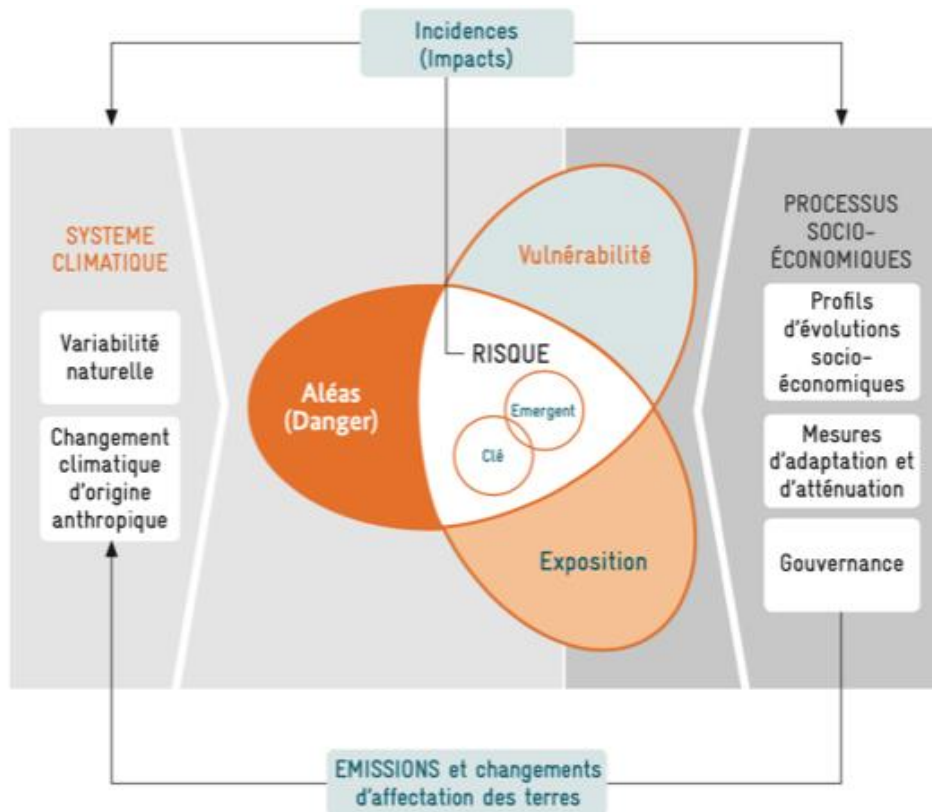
Incidences (Impacts)

SYSTEME CLIMATIQUE

Variabilité naturelle

Changement climatique d'origine anthropique

Vulnérabilité

RISQUE

Aléas (Danger)

Emergent

Clé

Exposition

PROCESSUS SOCIO-ÉCONOMIQUES

Profils d'évolutions socio-économiques

Mesures d'adaptation et d'atténuation

Gouvernance

EMISSIONS et changements d'affectation des terres